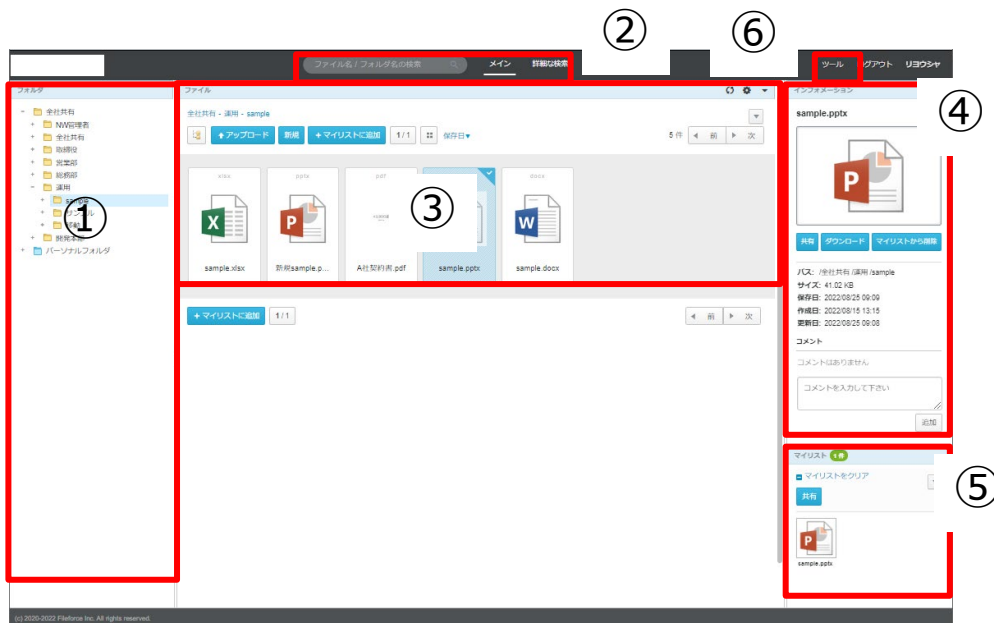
②
⑥
ファイル名 / フォルダ名の検索
メイン
詳細な検索
ツール
グアウト
リヨウシャ

フォルダ
全社共有
NW管理者
全社共有
取締役
営業部
総務部
運用
sample
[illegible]ル
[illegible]
開発本部
パーソナルフォルダ
①

ファイル
全社共有 - 運用 - sample
アップロード
新規
+ マイリストに追加
1 / 1
保存日▾
5 件
前
次
xlsx
pptx
pdf
docx
③
sample.xlsx
新規sample.p...
A社契約書.pdf
sample.pptx
sample.docx
+ マイリストに追加
1 / 1
前
次

インフォメーション
④
sample.pptx
共有
ダウンロード
マイリストから削除
パス: /全社共有 /運用 /sample
サイズ: 41.02 KB
保存日: 2022/08/25 09:09
作成日: 2022/08/15 13:15
更新日: 2022/08/25 09:08
コメント
コメントはありません
コメントを入力して下さい
追加

マイリスト 1 件
⑤
マイリストをクリア
共有
sample.pptx

(c) 2020-2022 Fileforce Inc. All rights reserved.